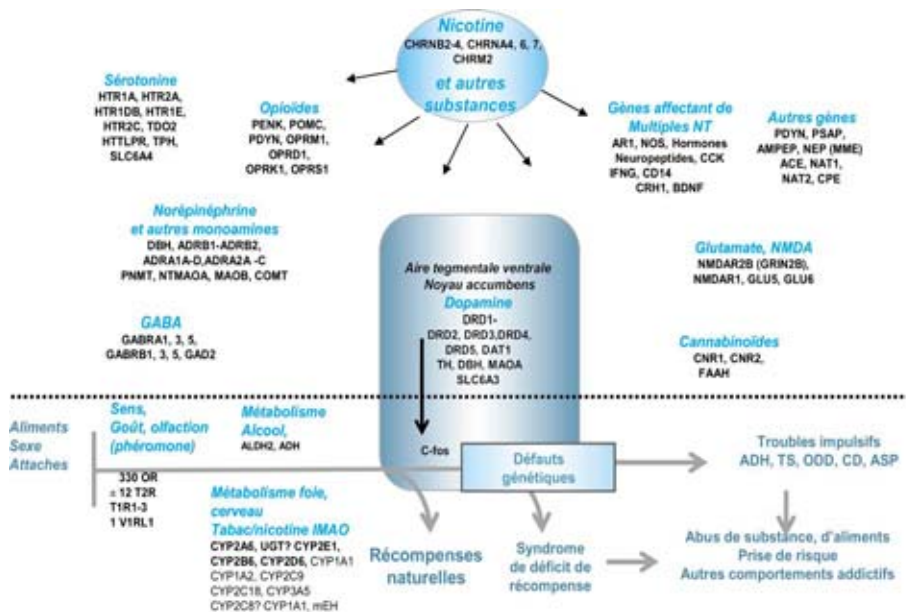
Nicotine
CHRNB2-4, CHRNA4, 6, 7, CHRM2
et autres substances

Sérotonine
HTR1A, HTR2A, HTR1DB, HTR1E, HTR2C, TDO2
HTTLPR, TPH, SLC6A4

Opioïdes
PENK, POMC, PDYN, OPRM1, OPRD1, OPRK1, OPRS1

Gènes affectant de Multiples NT
AR1, NOS, Hormones
Neuropeptides, CCK
IFNG, CD14
CRH1, BDNF

Autres gènes
PDYN, PSAP, AMPEP, NEP (MME)
ACE, NAT1, NAT2, CPE

Norépinéphrine et autres monoamines
DBH, ADRB1-ADRB2, ADRA1A-D,ADRA2A -C
PNMT, NTMAOA, MAOB, COMT

Aire tegmentale ventrale
Noyau accumbens
Dopamine
DRD1-
DRD2, DRD3,DRD4, DRD5, DAT1
TH, DBH, MAOA
SLC6A3

Glutamate, NMDA
NMDAR2B (GRIN2B), NMDAR1, GLU5, GLU6

GABA
GABRA1, 3, 5, GABRB1, 3, 5, GAD2

Cannabinoïdes
CNR1, CNR2, FAAH

Aliments
Sexe
Attaches

Sens, Goût, olfaction (phéromone)
330 OR
± 12 T2R
T1R1-3
1 V1RL1

Métabolisme Alcool,
ALDH2, ADH

C-fos

Défauts génétiques

Troubles impulsifs
ADH, TS, ODD, CD, ASP

Métabolisme foie, cerveau
Tabac/nicotine IMAO
CYP2A6, UGT? CYP2E1, CYP2B6, CYP2D6, CYP1A1
CYP1A2, CYP2C9
CYP2C18, CYP3A5
CYP2C8? CYP1A1, mEH

Récompenses naturelles

Syndrome de déficit de récompense

Abus de substance, d'aliments
Prise de risque
Autres comportements addictifs